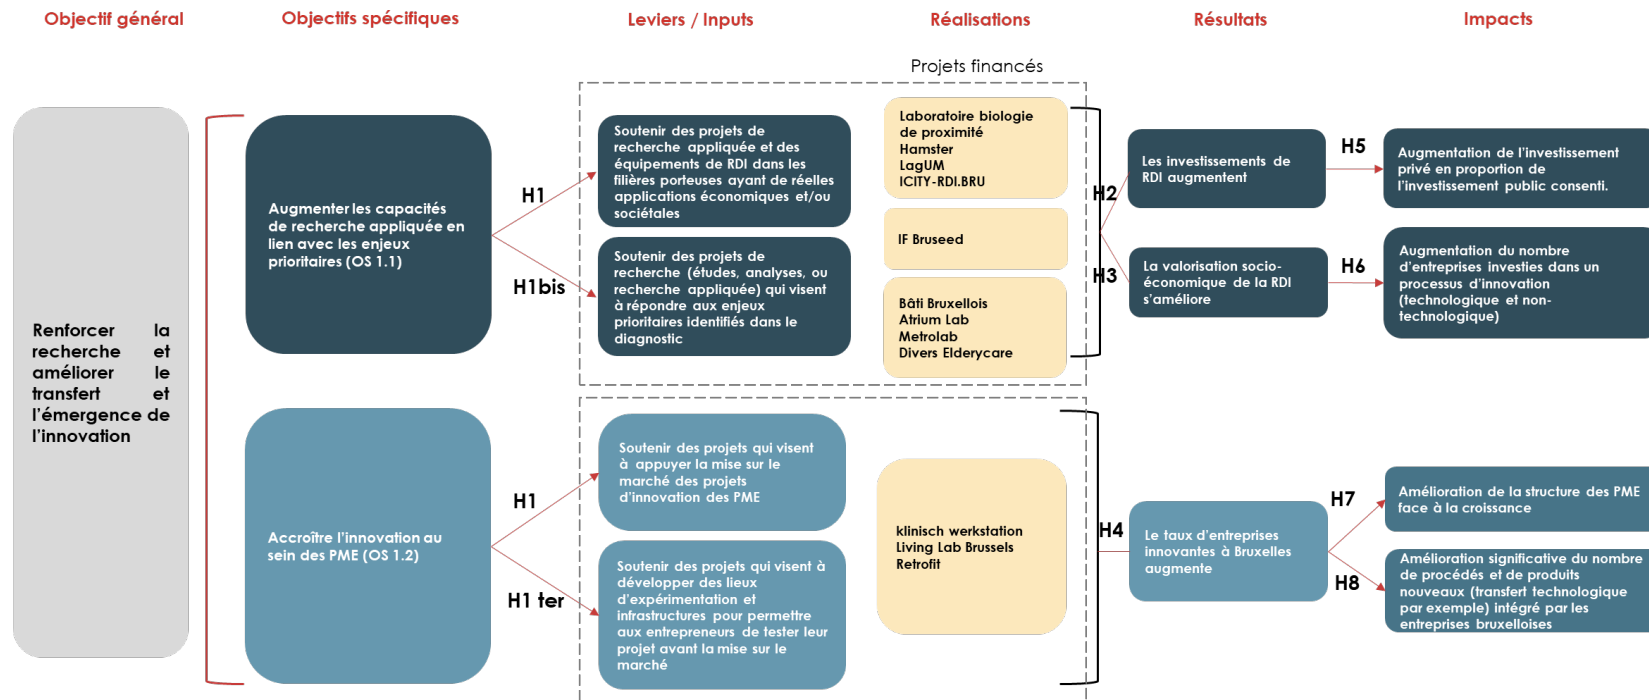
Objectif général

Objectifs spécifiques

Leviers / Inputs

Réalisations

Résultats

Impacts

Projets financés

Renforcer la recherche et améliorer le transfert et l'émergence de l'innovation

Augmenter les capacités de recherche appliquée en lien avec les enjeux prioritaires (OS 1.1)

H1

H1bis

Soutenir des projets de recherche appliquée et des équipements de RDI dans les filières porteuses ayant de réelles applications économiques et/ou sociétales

Soutenir des projets de recherche (études, analyses, ou recherche appliquée) qui visent à répondre aux enjeux prioritaires identifiés dans le diagnostic

Laboratoire biologie de proximité
Hamster
LagUM
ICITY-RDI.BRU

IF Bruseed

Bâti Bruxellois
Atrium Lab
Metrolab
Divers Elderycare

H2

H3

Les investissements de RDI augmentent

La valorisation socio-économique de la RDI s'améliore

H5

H6

Augmentation de l'investissement privé en proportion de l'investissement public consenti.

Augmentation du nombre d'entreprises investies dans un processus d'innovation (technologique et non-technologique)

Accroître l'innovation au sein des PME (OS 1.2)

H1

H1 ter

Soutenir des projets qui visent à appuyer la mise sur le marché des projets d'innovation des PME

Soutenir des projets qui visent à développer des lieux d'expérimentation et infrastructures pour permettre aux entrepreneurs de tester leur projet avant la mise sur le marché

klinisch werkstation
Living Lab Brussels
Retrofit

H4

Le taux d'entreprises innovantes à Bruxelles augmente

H7

H8

Amélioration de la structure des PME face à la croissance

Amélioration significative du nombre de procédés et de produits nouveaux (transfert technologique par exemple) intégré par les entreprises bruxelloises